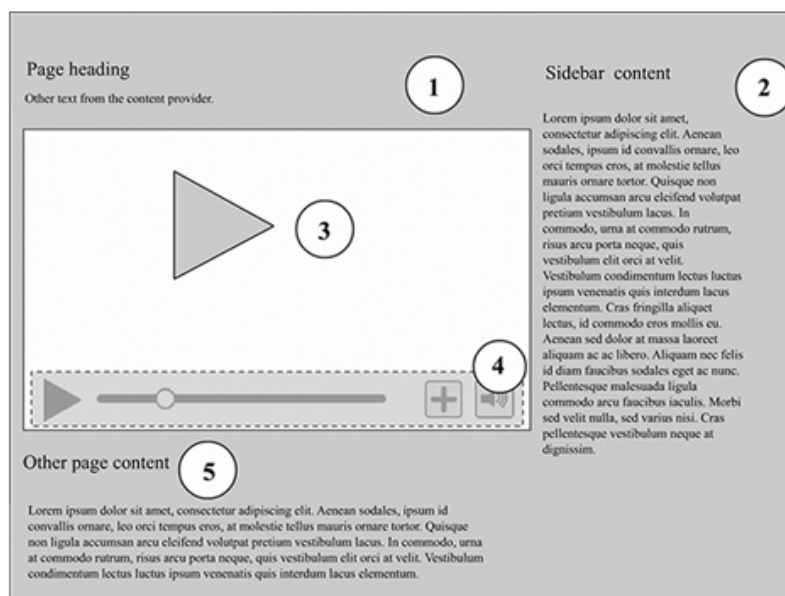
Page heading

Other text from the content provider.

1

Sidebar content

2

Lorem ipsum dolor sit amet, consectetur adipiscing elit. Aenean sodales, ipsum id convallis ornare, leo orci tempus eros, at molestie tellus mauris ornare tortor. Quisque non ligula accumsan arcu eleifend volutpat pretium vestibulum lacus. In commodo, urna at commodo rutrum, risus arcu porta neque, quis vestibulum elit orci at velit. Vestibulum condimentum lectus luctus ipsum venenatis quis interdum lacus elementum. Cras fringilla aliquet lectus, id commodo eros mollis eu. Aenean sed dolor at massa laoreet aliquam ac ac libero. Aliquam nec felis id diam faucibus sodales eget ac nunc. Pellentesque malesuada ligula commodo arcu faucibus iaculis. Morbi sed velit nulla, sed varius nisi. Cras pellentesque vestibulum neque at dignissim.

3

4

Other page content

5

Lorem ipsum dolor sit amet, consectetur adipiscing elit. Aenean sodales, ipsum id convallis ornare, leo orci tempus eros, at molestie tellus mauris ornare tortor. Quisque non ligula accumsan arcu eleifend volutpat pretium vestibulum lacus. In commodo, urna at commodo rutrum, risus arcu porta neque, quis vestibulum elit orci at velit. Vestibulum condimentum lectus luctus ipsum venenatis quis interdum lacus elementum.